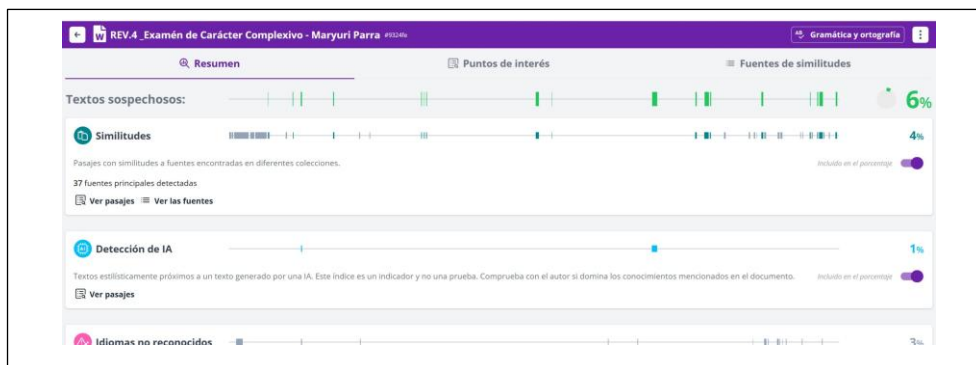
REV.4 _Examén de Carácter Complexivo - Maryuri Parra #9324fe

Gramática y ortografía

Resumen

Puntos de interés

Fuentes de similitudes

Textos sospechosos: 6%

Similitudes 4%

Pasajes con similitudes a fuentes encontradas en diferentes colecciones.

Incluido en el porcentaje

37 fuentes principales detectadas

Ver pasajes Ver las fuentes

Detección de IA 1%

Textos estilísticamente próximos a un texto generado por una IA. Este índice es un indicador y no una prueba. Comprueba con el autor si domina los conocimientos mencionados en el documento.

Incluido en el porcentaje

Ver pasajes

Idiomas no reconocidos 3%